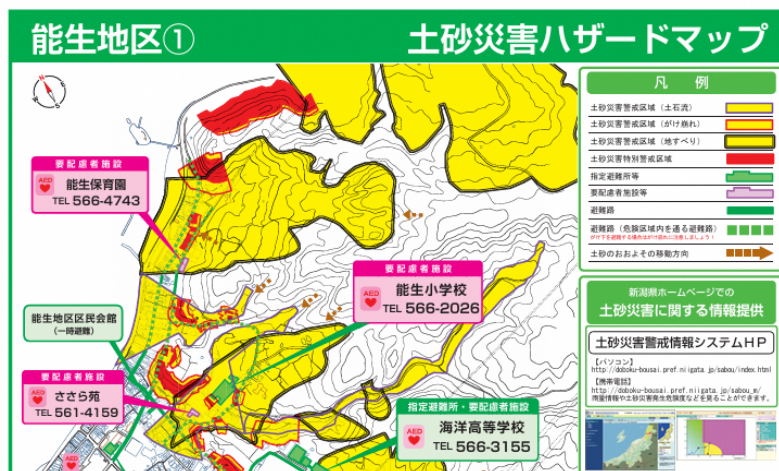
能生地区①

土砂災害ハザードマップ

凡　例

土砂災害警戒区域（土石流）

土砂災害警戒区域（がけ崩れ）

土砂災害警戒区域（地すべり）

土砂災害特別警戒区域

指定避難所等

要配慮者施設等

避難路

避難路（危険区域内を通る避難路）

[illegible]

土砂のおおよその移動方向

新潟県ホームページでの

土砂災害に関する情報提供

土砂災害警戒情報システムHP

【パソコン】

http://doboku-bousai.pref.niigata.jp/sabou/index.html

【携帯電話】

http://doboku-bousai.pref.niigata.jp/sabou_m/

雨量情報や土砂災害発生危険度などを見ることができます。

要配慮者施設

AED

能生保育園

TEL 566-4743

要配慮者施設

AED

能生小学校

TEL 566-2026

能生地区区民会館

（一時避難）

要配慮者施設

AED

ささら苑

TEL 561-4159

指定避難所・要配慮者施設

AED

海洋高等学校

TEL 566-3155

AED